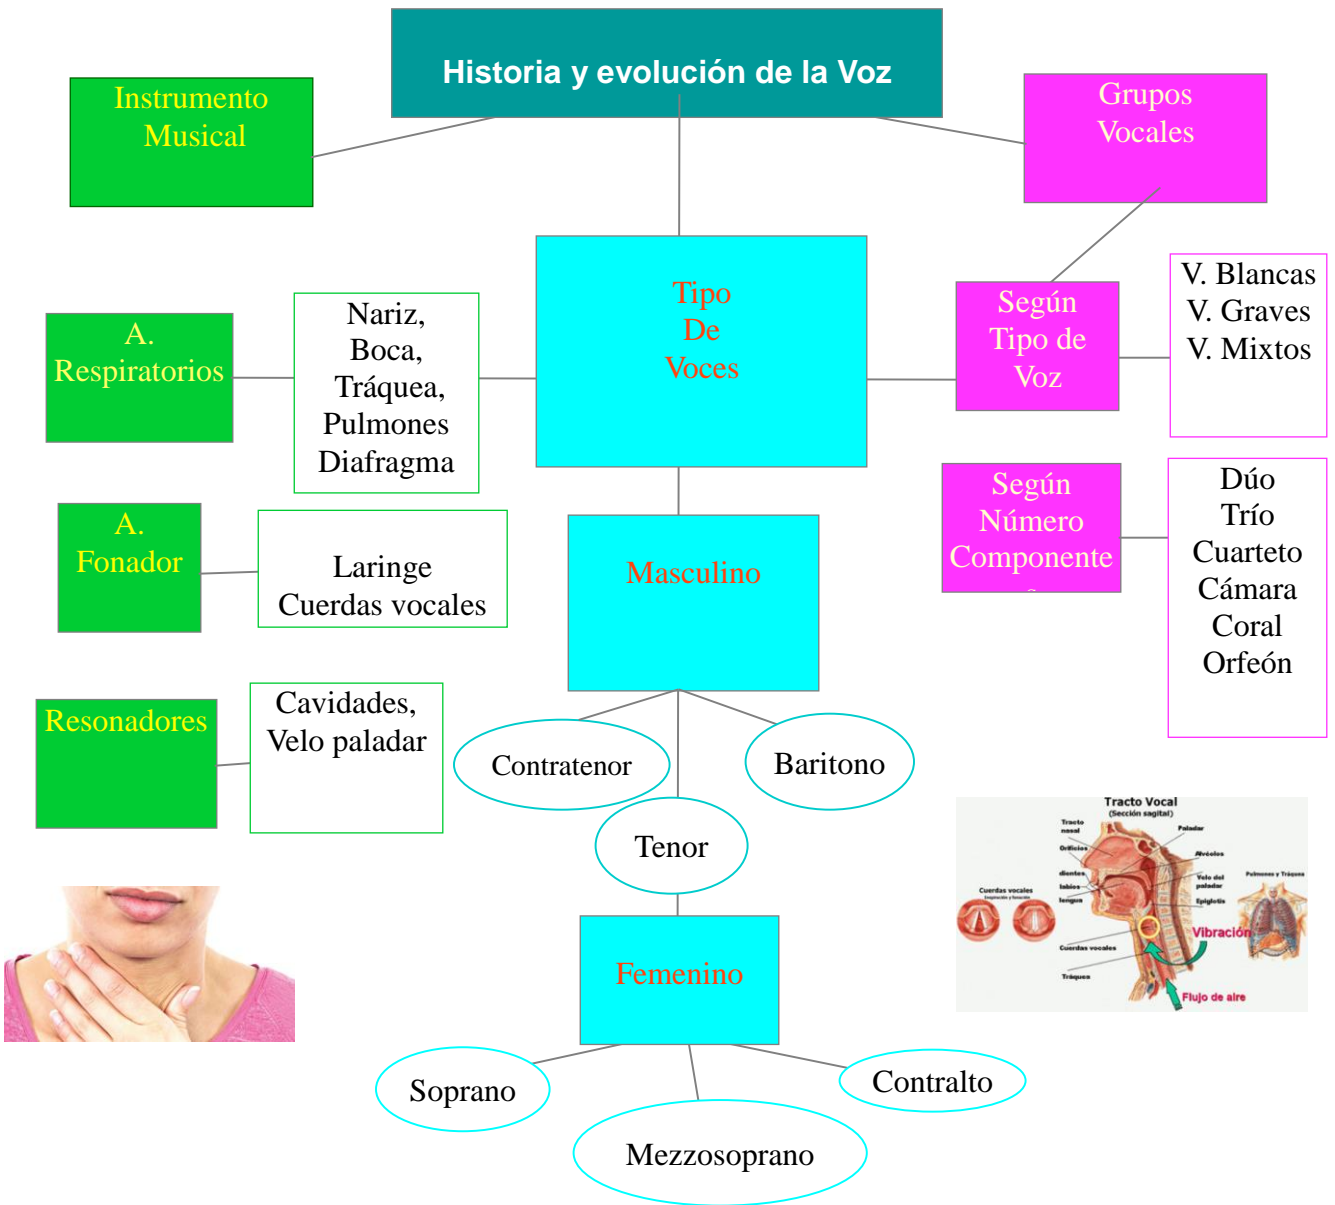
Historia y evolución de la Voz

Instrumento Musical

Grupos Vocales

Tipo De Voces

A. Respiratorios

Nariz, Boca, Tráquea, Pulmones Diafragma

Según Tipo de Voz

V. Blancas
V. Graves
V. Mixtos

A. Fonador

Laringe
Cuerdas vocales

Masculino

Según Número Componente

Dúo
Trío
Cuarteto
Cámara
Coral
Orfeón

Resonadores

Cavidades, Velo paladar

Contratenor

Baritono

Tenor

Tracto Vocal
(Sección sagital)

Tracto nasal
Paladar
Orificios
Alvéolos
dientes
labios
lengua
Velo del paladar
Epiglotis
Cuerdas vocales
Palmones y Tráquea
Cuerdas vocales
Vibración
Cuerdas vocales
Tráquea
Flujo de aire

Femenino

Soprano

Contralto

Mezzosoprano